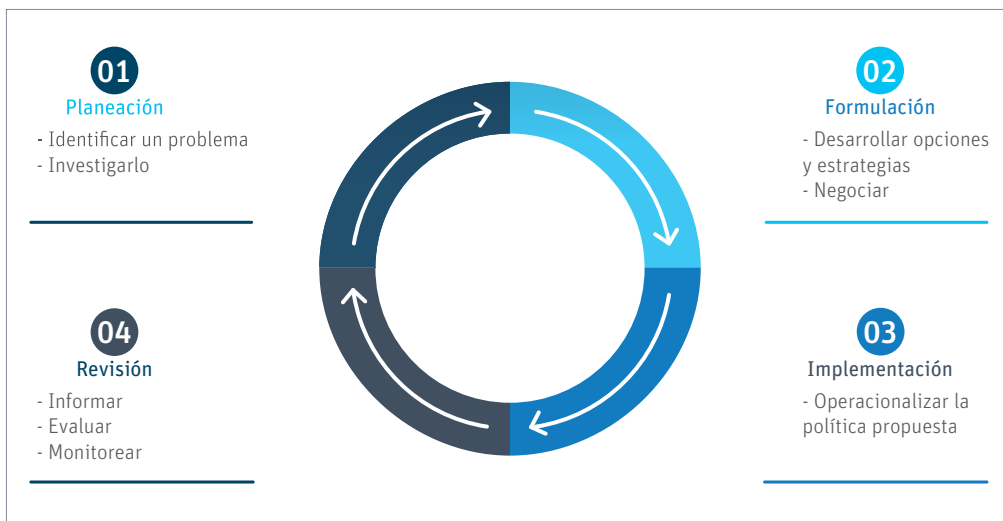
01
Planeación
- Identificar un problema
- Investigarlo

02
Formulación
- Desarrollar opciones y estrategias
- Negociar

04
Revisión
- Informar
- Evaluar
- Monitorear

03
Implementación
- Operacionalizar la política propuesta